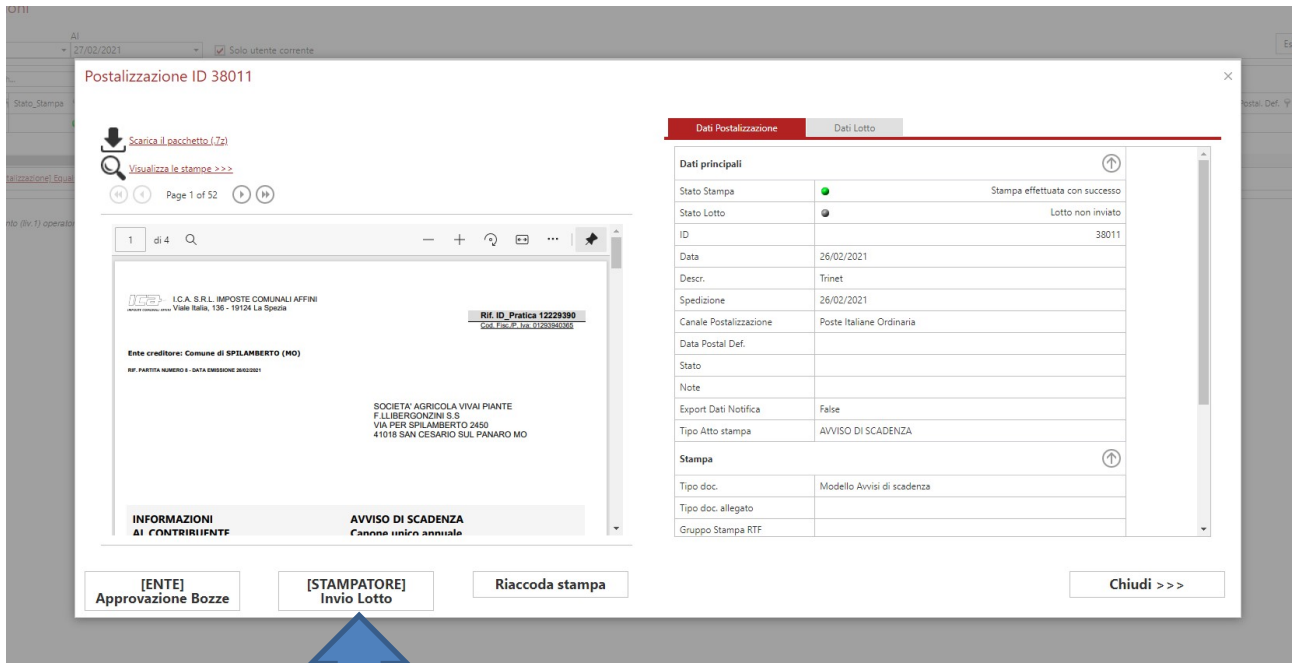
oni

Al
27/02/2021
Solo utente corrente

Stato_Stampa

talizzazione] Equal

nto (liv.1) operato

Postal. Def.

Postalizzazione ID 38011

×

Scarica il pacchetto (.7z)

Visualizza le stampe >>>

Page 1 of 52

1 di 4

I.C.A. S.R.L. IMPOSTE COMUNALI AFFINI
Viale Italia, 136 - 19124 La Spezia

Rif. ID_Pratica 12229390
Cod. Fisc./P. Iva: 01293940365

Ente creditore: Comune di SPILAMBERTO (MO)

RIF. PARTITA NUMERO 8 - DATA EMISSIONE 26/02/2021

SOCIETA' AGRICOLA VIVAI PIANTE
F.LLIBERGONZINI S.S
VIA PER SPILAMBERTO 2450
41018 SAN CESARIO SUL PANARO MO

INFORMAZIONI
AL CONTRIBUENTE

AVVISO DI SCADENZA
Canone unico annuale

Dati Postalizzazione | Dati Lotto

Dati principali

| | | |
|---|---|---|
| Stato Stampa | | Stampa effettuata con successo |
| Stato Lotto | | Lotto non inviato |
| ID | | 38011 |
| Data | 26/02/2021 | |
| Descr. | Trinet | |
| Spedizione | 26/02/2021 | |
| Canale Postalizzazione | Poste Italiane Ordinaria | |
| Data Postal Def. | | |
| Stato | | |
| Note | | |
| Export Dati Notifica | False | |
| Tipo Atto stampa | AVVISO DI SCADENZA | |

Stampa

| | |
|---|---|
| Tipo doc. | Modello Avvisi di scadenza |
| Tipo doc. allegato | |
| Gruppo Stampa RTF | |

[ENTE]
Approvazione Bozze

[STAMPATORE]
Invio Lotto

Riaccoda stampa

Chiudi >>>